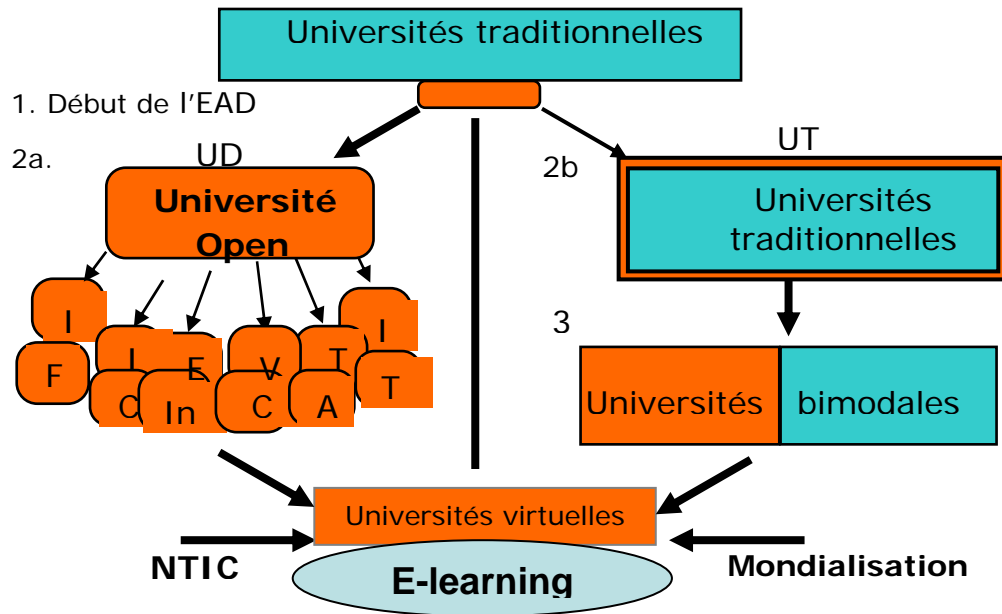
Universités traditionnelles

1. Début de l'EAD

2a. UD

Université Open

I
F
I
E
C
In
V
C
T
A
I
T

2b UT

Universités traditionnelles

3

Universités bimodales

Universités virtuelles

NTIC

E-learning

Mondialisation